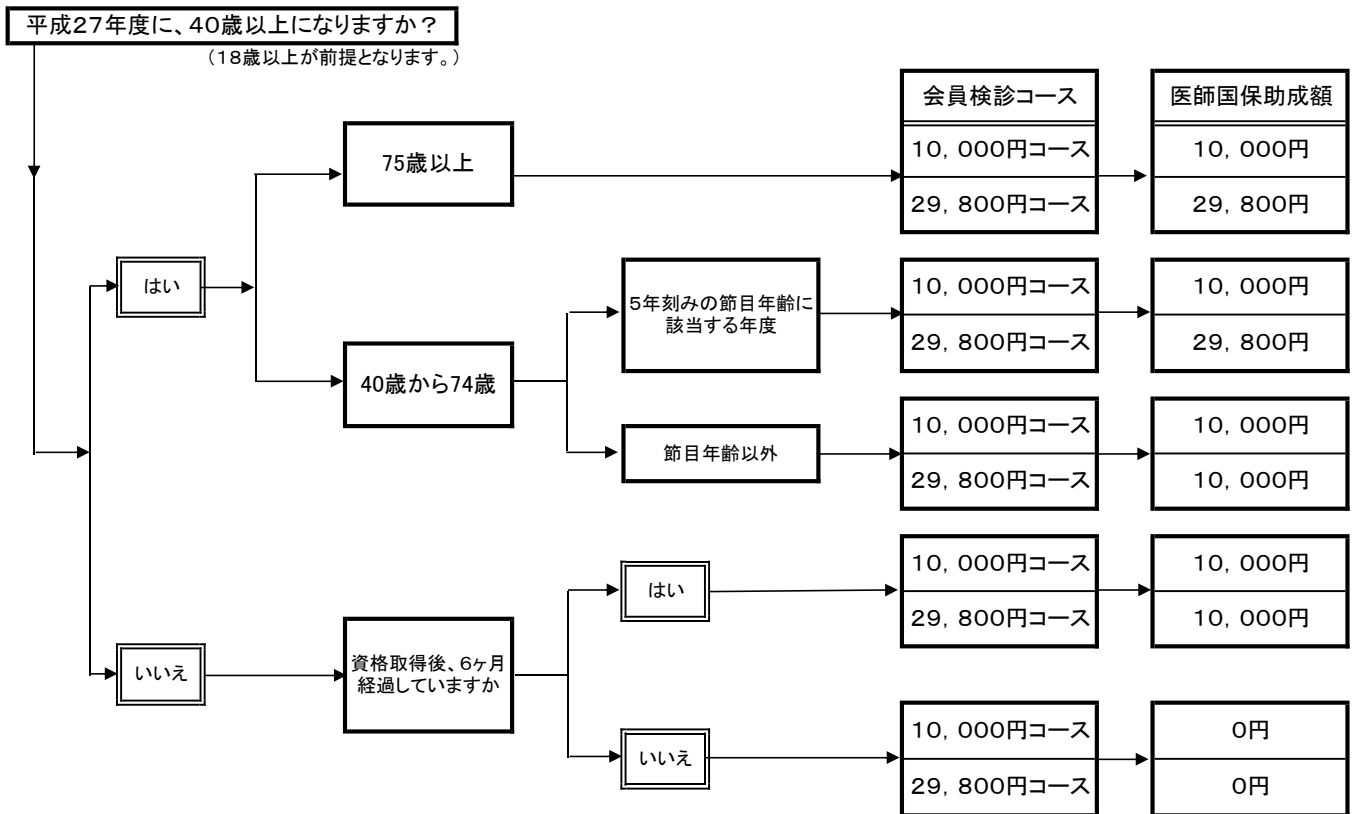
平成27年度に、40歳以上になりますか？
（18歳以上が前提となります。）

会員検診コース

医師国保助成額

はい

75歳以上

10，000円コース
29，800円コース

10，000円
29，800円

40歳から74歳

5年刻みの節目年齢に該当する年度

10，000円コース
29，800円コース

10，000円
29，800円

節目年齢以外

10，000円コース
29，800円コース

10，000円
10，000円

いいえ

資格取得後、6ヶ月経過していますか

はい

10，000円コース
29，800円コース

10，000円
10，000円

いいえ

10，000円コース
29，800円コース

0円
0円